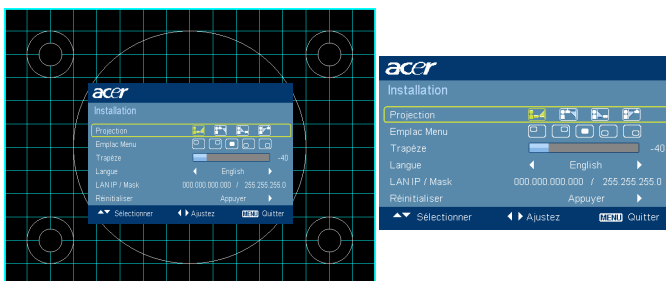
acer
Installation
Projection
Emplac Menu
Trapèze -40
Langue English
LAN IP / Mask 000.000.000.000 / 255.255.255.0
Réinitialiser Appuyer
Sélectionner Ajustez MENU Quitter

acer
Installation
Projection
Emplac Menu
Trapèze -40
Langue English
LAN IP / Mask 000.000.000.000 / 255.255.255.0
Réinitialiser Appuyer
Sélectionner Ajustez MENU Quitter